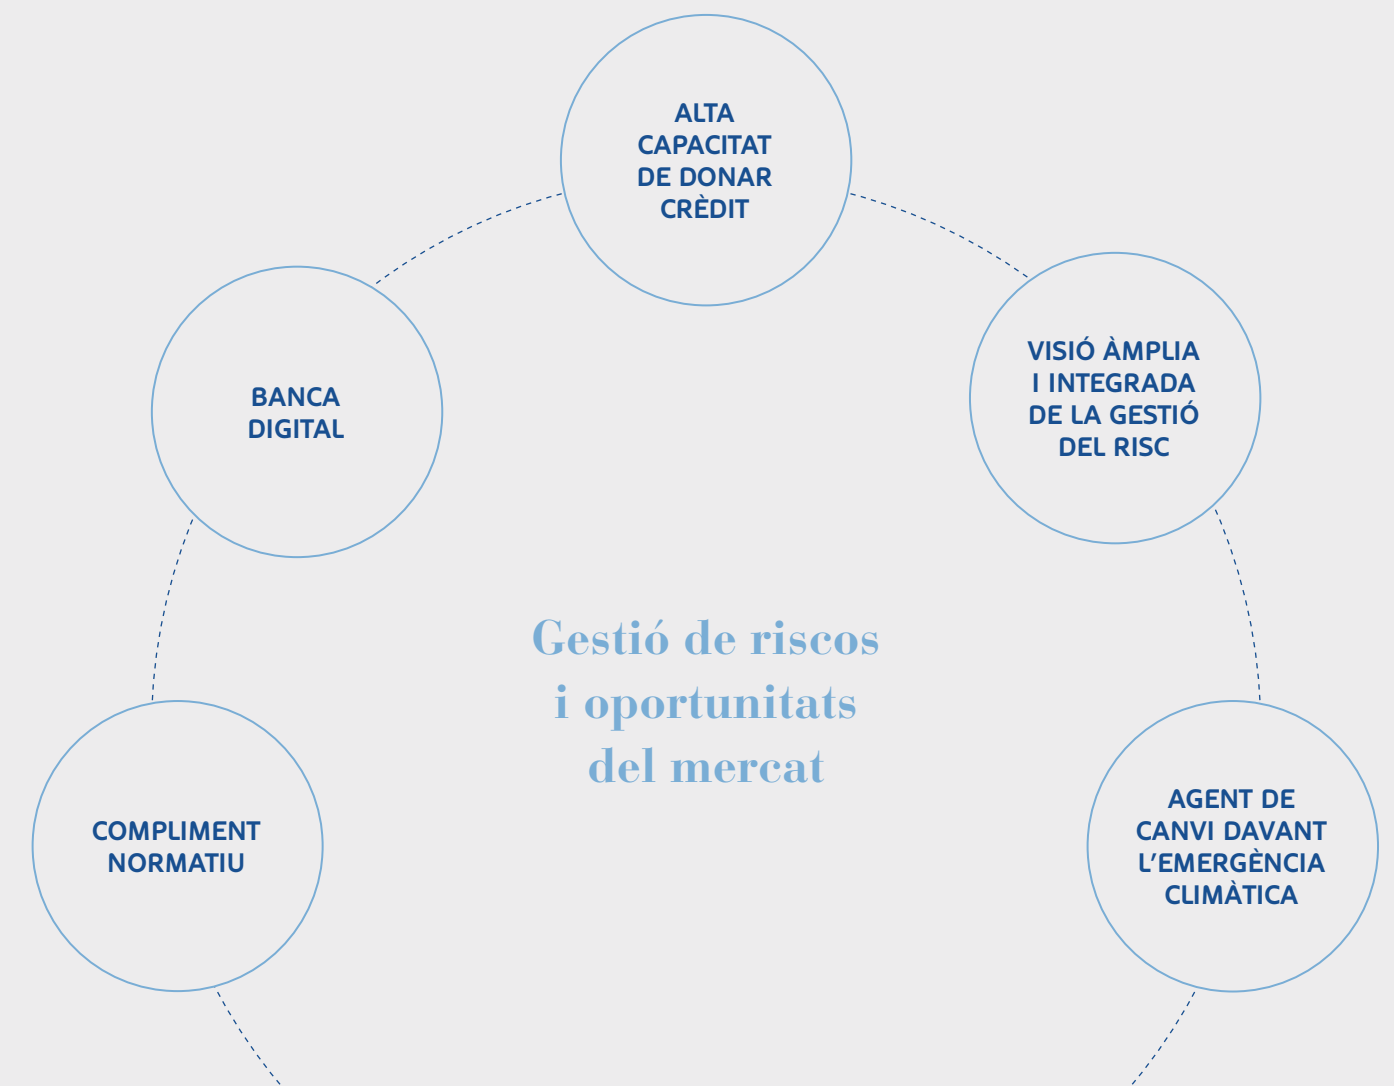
ALTA CAPACITAT DE DONAR CRÈDIT

BANCA DIGITAL

VISIÓ ÀMPLIA I INTEGRADA DE LA GESTIÓ DEL RISC

Gestió de riscos i oportunitats del mercat

COMPLIMENT NORMATIU

AGENT DE CANVI DAVANT L'EMERGÈNCIA CLIMÀTICA